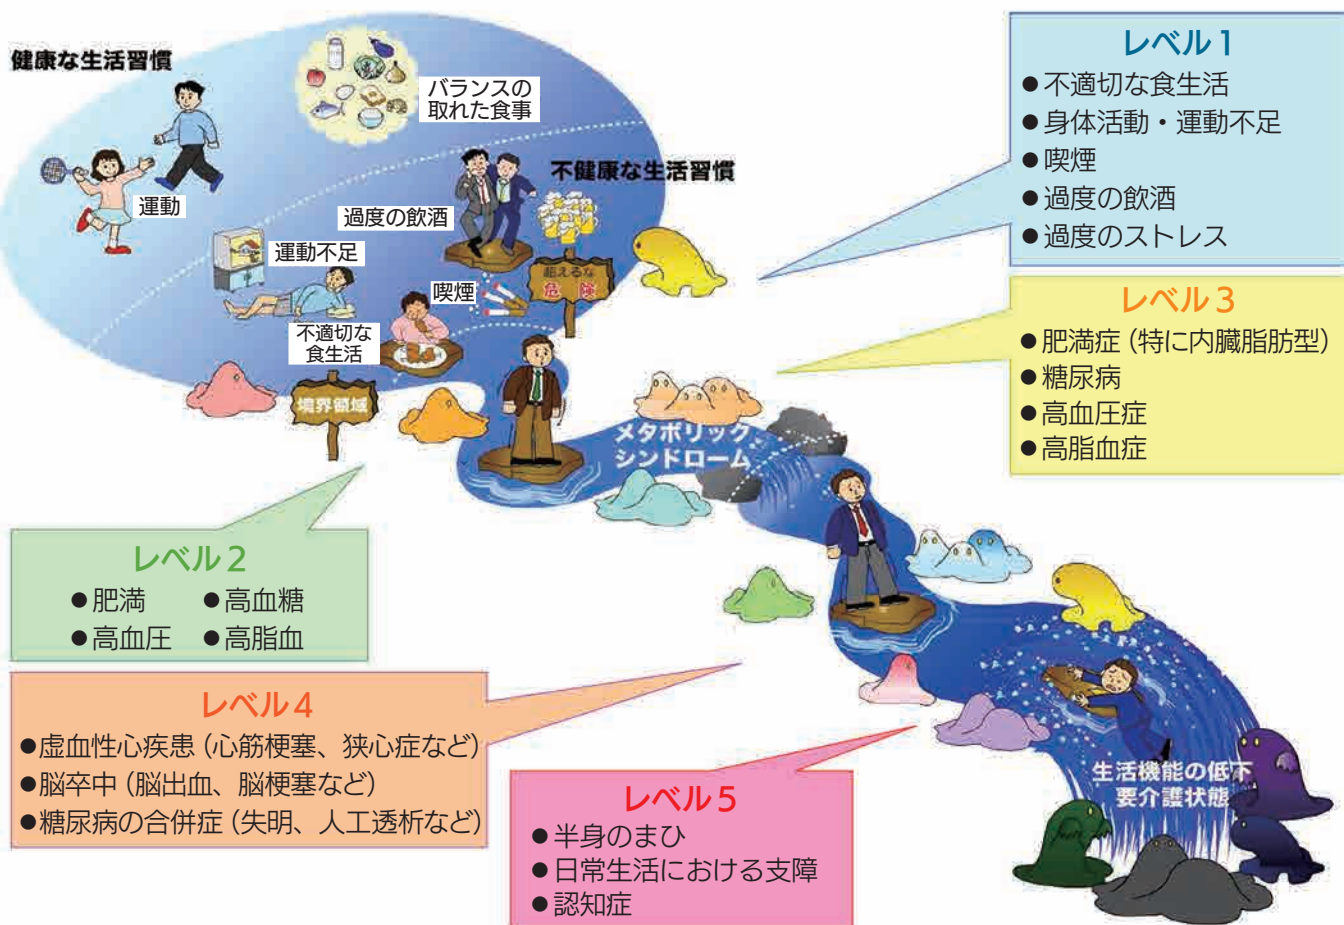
健康な生活習慣

バランスの取れた食事

運動

過度の飲酒

不健康な生活習慣

運動不足

喫煙

超えるな 危険

不適切な食生活

境界領域

メタボリック シンドローム

生活機能の低下 要介護状態

レベル1
●不適切な食生活
●身体活動・運動不足
●喫煙
●過度の飲酒
●過度のストレス

レベル3
●肥満症（特に内臓脂肪型）
●糖尿病
●高血圧症
●高脂血症

レベル2
●肥満 ●高血糖
●高血圧 ●高脂血

レベル4
●虚血性心疾患（心筋梗塞、狭心症など）
●脳卒中（脳出血、脳梗塞など）
●糖尿病の合併症（失明、人工透析など）

レベル5
●半身のまひ
●日常生活における支障
●認知症